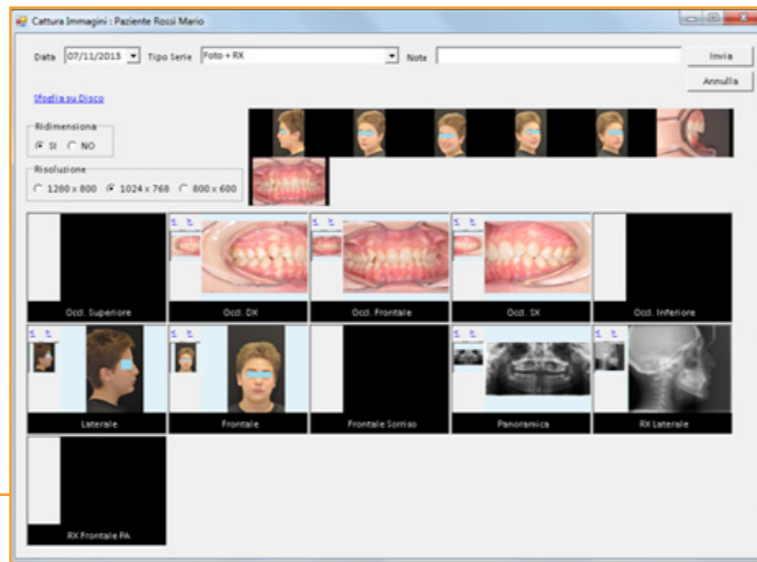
Cattura Immagini : Paziente Rossi Mario

Data 07/11/2013 Tipo Serie Foto + RX Note

Invia

Annulla

Sfoglia su Disco

Ridimensiona
SI NO

Risoluzione
1280 x 800 1024 x 768 800 x 600

Occl. Superiore

Occl. DX

Occl. Frontale

Occl. SX

Occl. Inferiore

Laterale

Frontale

Frontale Sorriso

Panoramica

RX Laterale

RX Frontale PA.